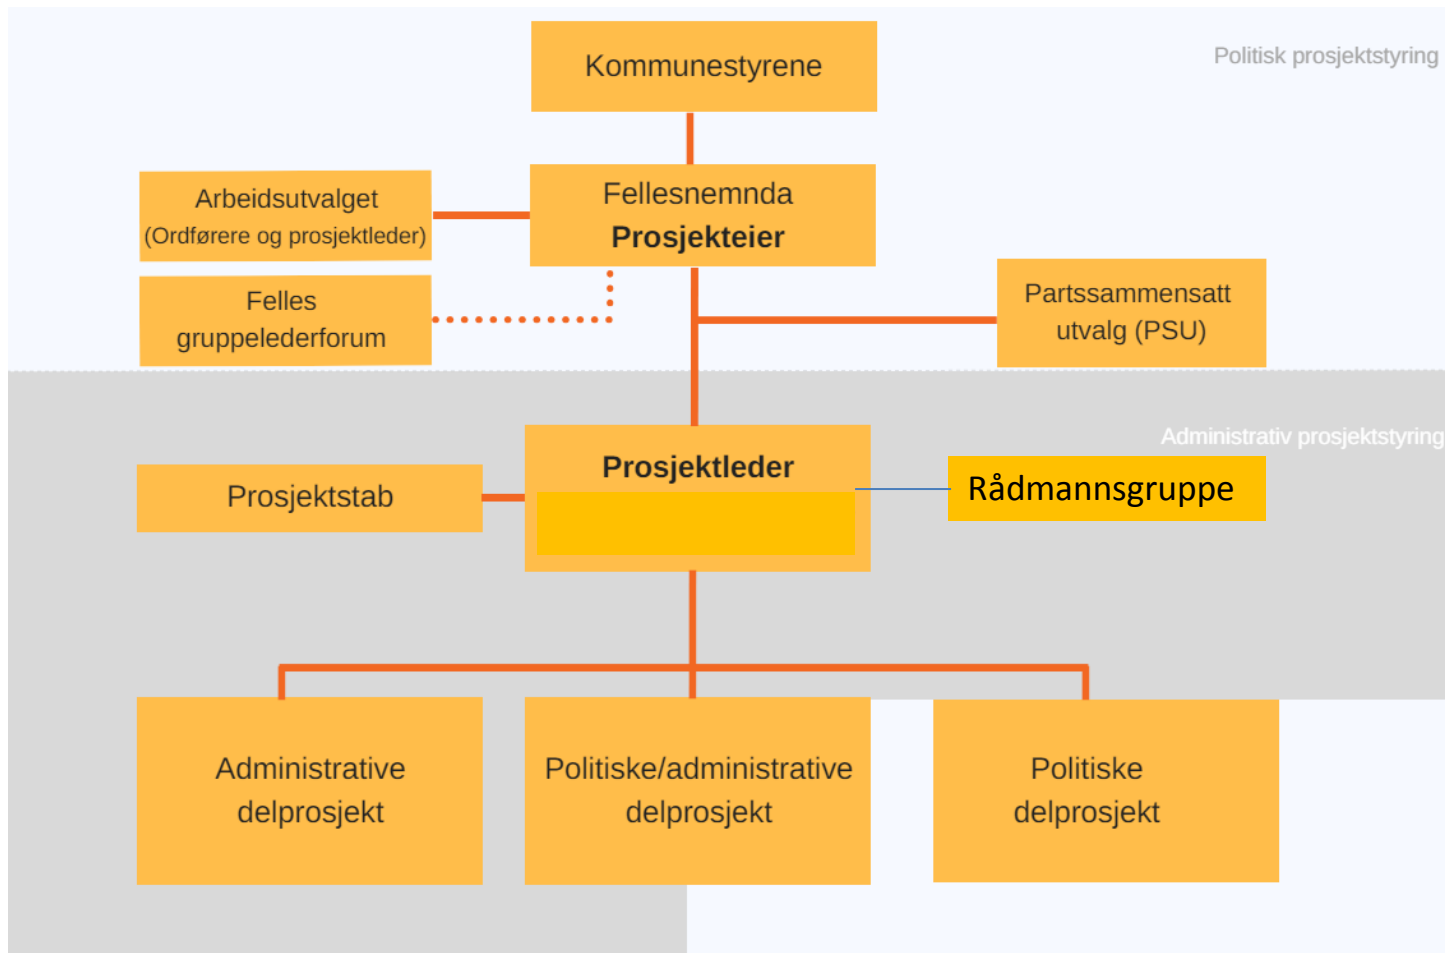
Kommunestyrene

Politisk prosjektstyring

Arbeidsutvalget
(Ordførere og prosjektleder)

Fellesnemnda
**Prosjekteier**

Felles
gruppelederforum

Partssammensatt
utvalg (PSU)

Administrativ prosjektstyring

Prosjektstab

**Prosjektleder**

Rådmannsgruppe

Administrative
delprosjekt

Politiske/administrative
delprosjekt

Politiske
delprosjekt